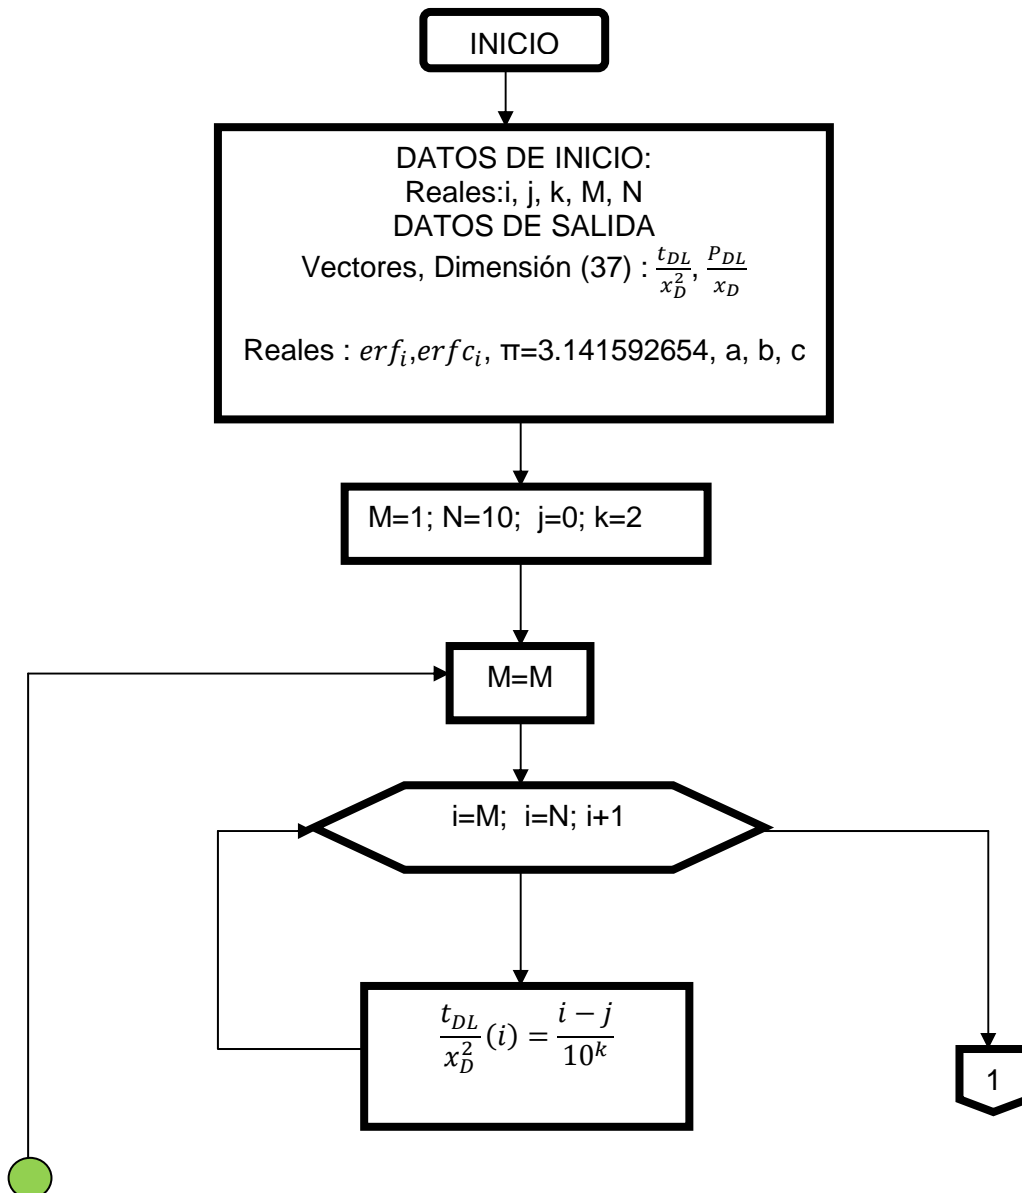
INICIO

DATOS DE INICIO:
Reales:i, j, k, M, N
DATOS DE SALIDA
Vectores, Dimensión (37) : $\frac{t_{DL}}{x_D^2}$, $\frac{P_{DL}}{x_D}$

Reales : $erf_i$,$erfc_i$, π=3.141592654, a, b, c

M=1; N=10; j=0; k=2

M=M

i=M; i=N; i+1

$\frac{t_{DL}}{x_D^2}(i) = \frac{i-j}{10^k}$

1